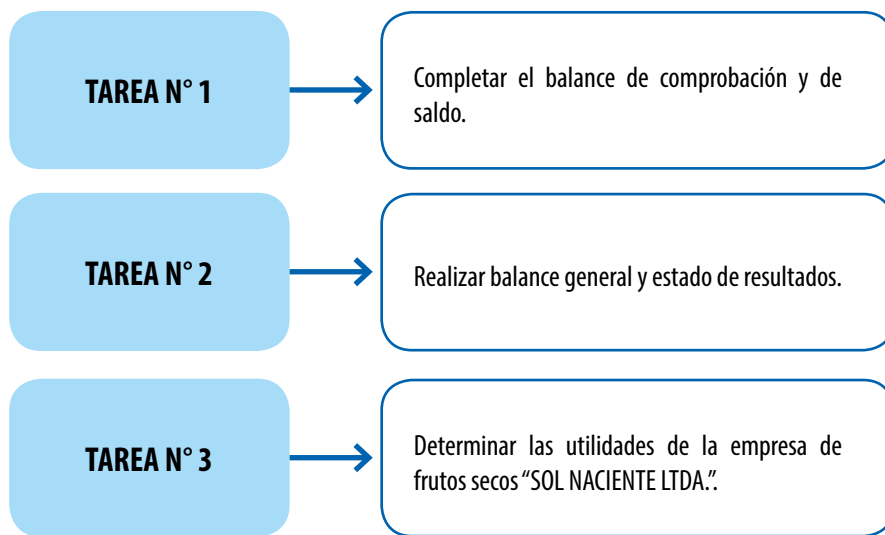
TAREA N° 1

Completar el balance de comprobación y de saldo.

TAREA N° 2

Realizar balance general y estado de resultados.

TAREA N° 3

Determinar las utilidades de la empresa de frutos secos "SOL NACIENTE LTDA.".